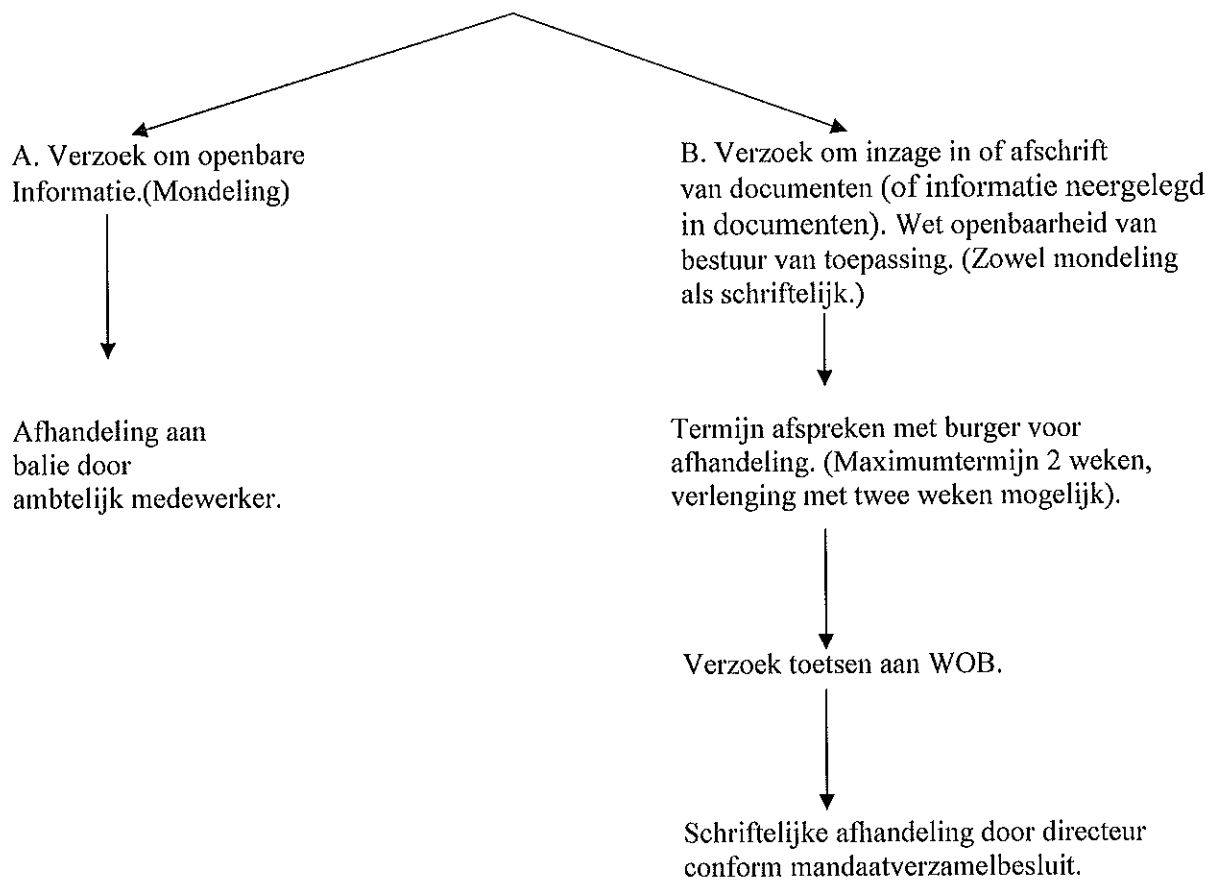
A. Verzoek om openbare Informatie.(Mondeling)

Afhandeling aan balie door ambtelijk medewerker.

B. Verzoek om inzage in of afschrift van documenten (of informatie neergelegd in documenten). Wet openbaarheid van bestuur van toepassing. (Zowel mondeling als schriftelijk.)

Termijn afspreken met burger voor afhandeling. (Maximumtermijn 2 weken, verlenging met twee weken mogelijk).

Verzoek toetsen aan WOB.

Schriftelijke afhandeling door directeur conform mandaatverzamelbesluit.